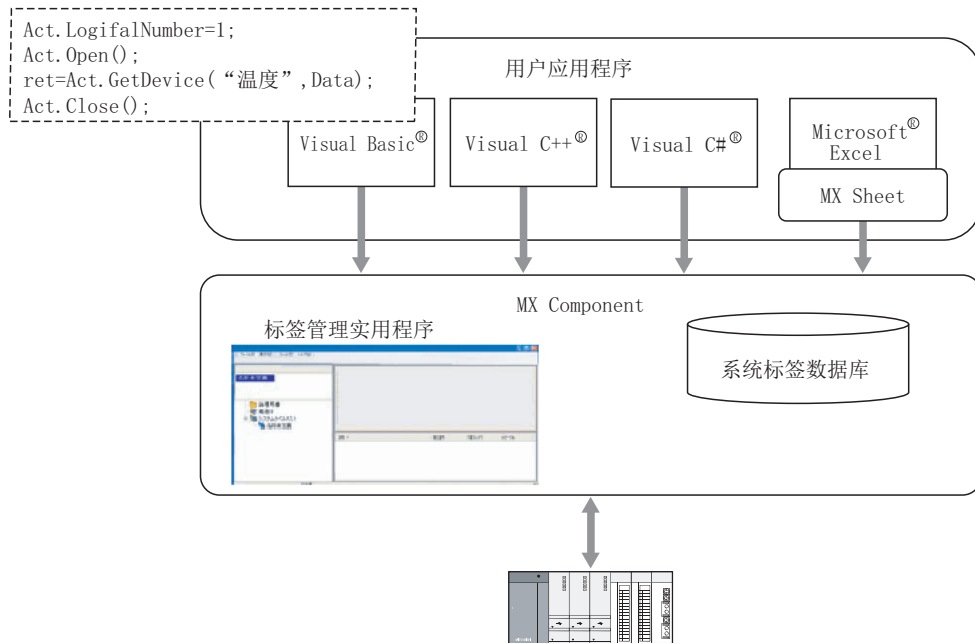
Act.LogifalNumber=1;
Act.Open();
ret=Act.GetDevice("温度",Data);
Act.Close();

用户应用程序

Visual Basic®

Visual C++®

Visual C#®

Microsoft® Excel

MX Sheet

MX Component

标签管理实用程序

系统标签数据库